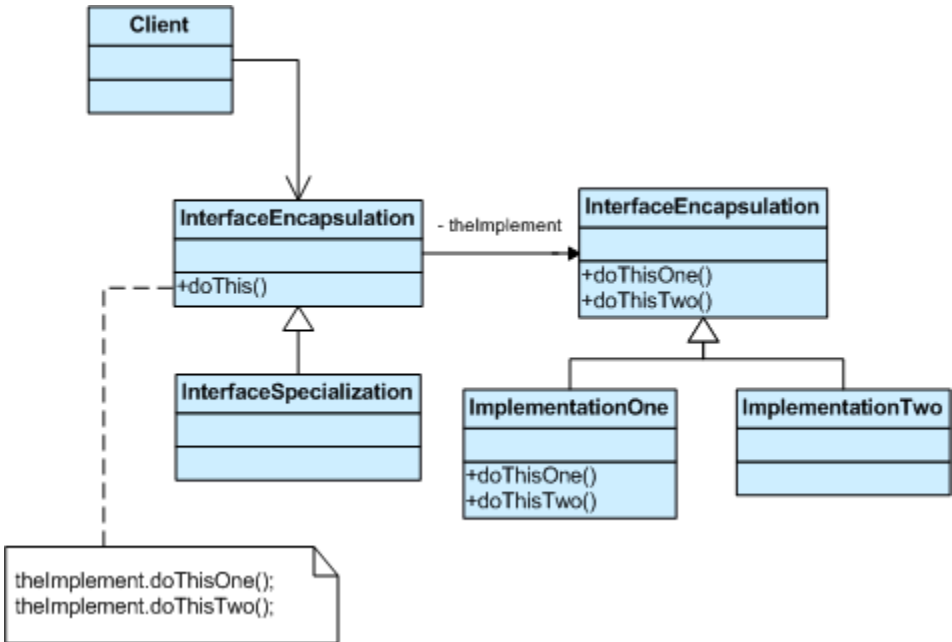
Client

InterfaceEncapsulation

+doThis()

- theImplement

InterfaceEncapsulation

+doThisOne()
+doThisTwo()

InterfaceSpecialization

ImplementationOne

+doThisOne()
+doThisTwo()

ImplementationTwo

theImplement.doThisOne();
theImplement.doThisTwo();